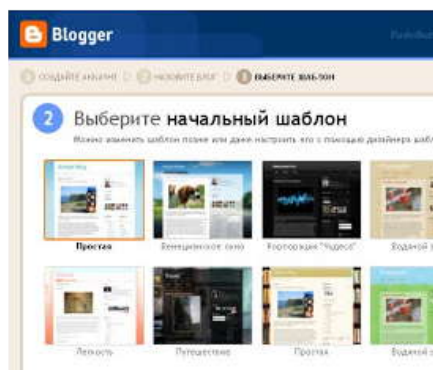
Blogger

1 СОЗДАЙТЕ АККАУНТ 2 НАЗОВИТЕ БЛОГ 3 ВЫБЕРИТЕ ШАБЛОН

2 Выберите начальный шаблон

Можно изменить шаблон позже или даже настроить его с помощью дизайнера шаблонов

Простая
Венецианское окно
Корпорация "Чудеса"
Водяной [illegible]

Легкость
Путешествие
Простая
Водяной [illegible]